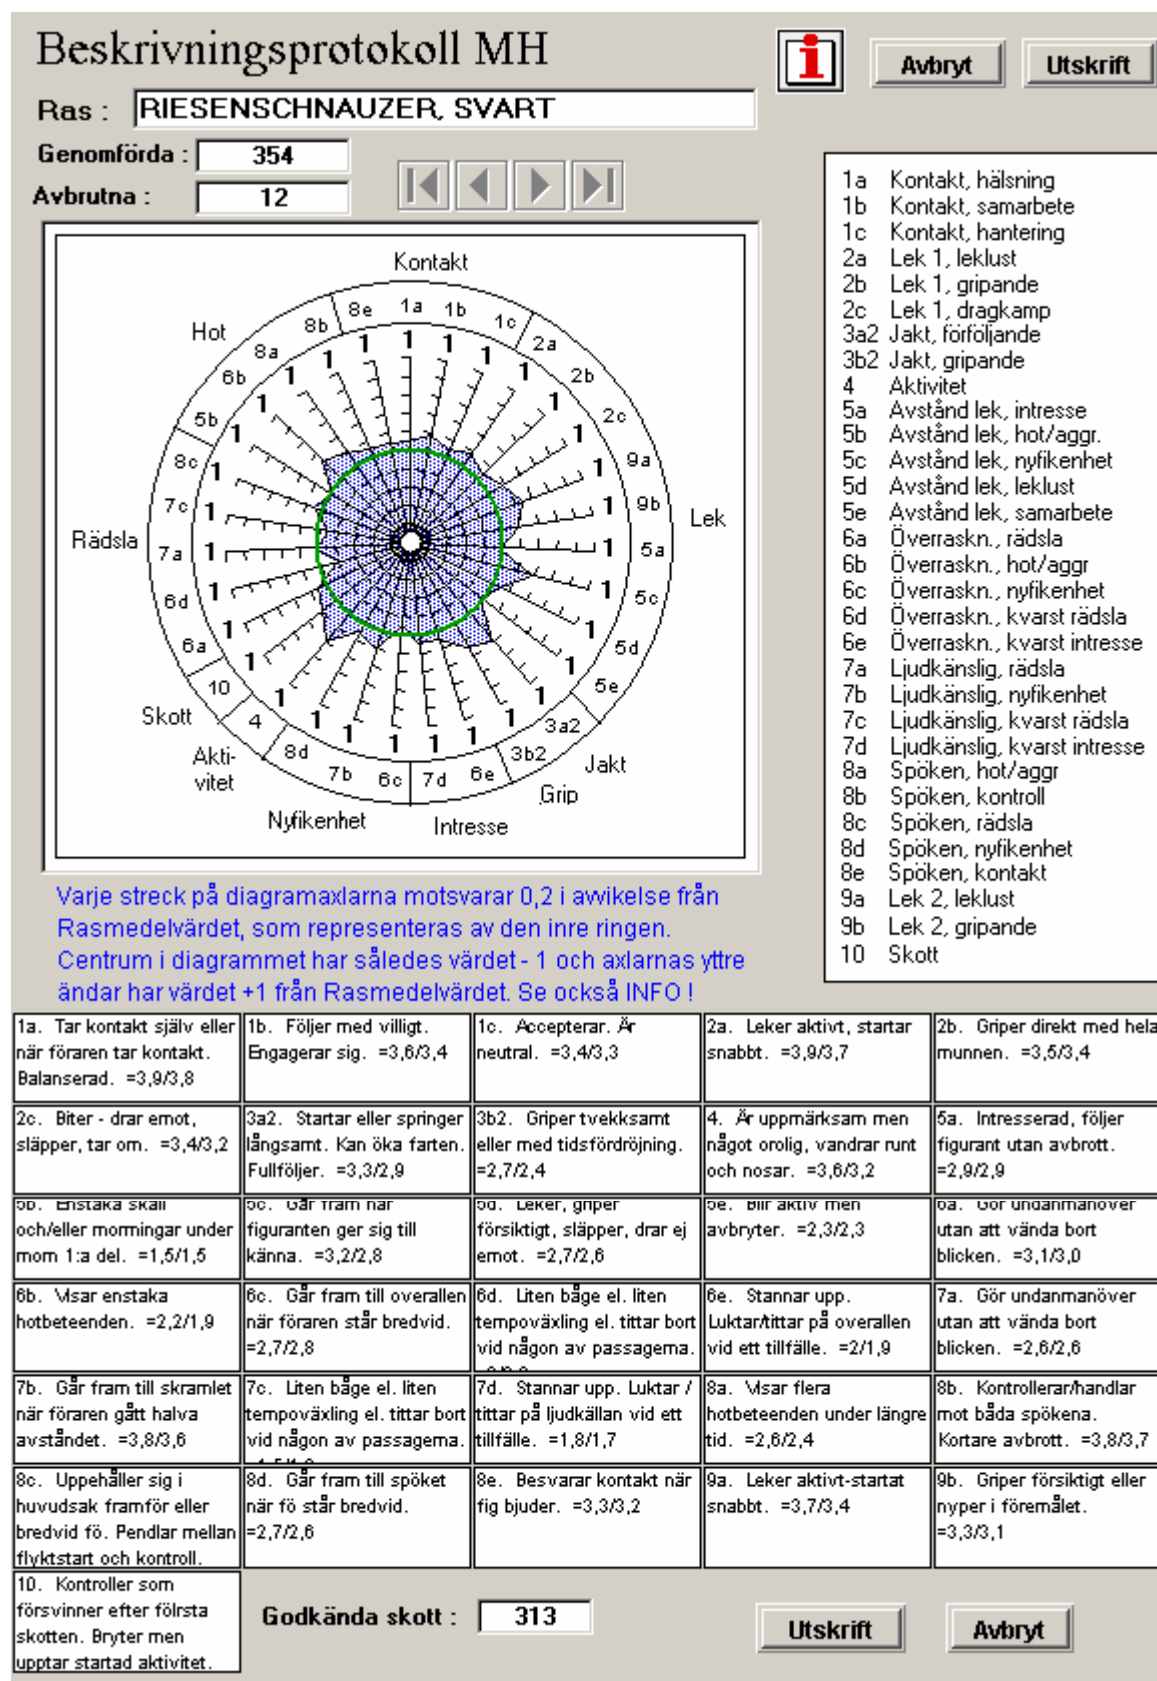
Beskrivningsprotokoll MH

Avbryt Utskrift

Ras : RIESENSCHNAUZER, SVART

Genomförda : 354

Avbrutna : 12

Kontakt
Hot
Lek
Rädsla
Skott
Akti-
vitet
Nyfikenhet
Intresse
Grip
Jakt

8e 1a 1b 1c 2a 2b 2c 9a 9b 5a 5c 5d 5e 3a2 3b2 6e 7d 6c 7b 8d 4 10 6a 6d 7a 7c 8c 5b 6b 8a 8b

1 1 1 1 1 1 1 1 1 1 1 1 1 1 1 1 1 1 1 1 1 1 1 1 1 1 1 1 1 1 1

1a Kontakt, hälsning
1b Kontakt, samarbete
1c Kontakt, hantering
2a Lek 1, leklust
2b Lek 1, gripande
2c Lek 1, dragkamp
3a2 Jakt, förföljande
3b2 Jakt, gripande
4 Aktivitet
5a Avstånd lek, intresse
5b Avstånd lek, hot/aggr.
5c Avstånd lek, nyfikenhet
5d Avstånd lek, leklust
5e Avstånd lek, samarbete
6a Överraskn., rädsla
6b Överraskn., hot/aggr
6c Överraskn., nyfikenhet
6d Överraskn., kvarst rädsla
6e Överraskn., kvarst intresse
7a Ljudkänslig, rädsla
7b Ljudkänslig, nyfikenhet
7c Ljudkänslig, kvarst rädsla
7d Ljudkänslig, kvarst intresse
8a Spöken, hot/aggr
8b Spöken, kontroll
8c Spöken, rädsla
8d Spöken, nyfikenhet
8e Spöken, kontakt
9a Lek 2, leklust
9b Lek 2, gripande
10 Skott

Varje streck på diagramaxlarna motsvarar 0,2 i avvikelse från Rasmedelvärdet, som representeras av den inre ringen. Centrum i diagrammet har således värdet - 1 och axlarnas yttre ändar har värdet +1 från Rasmedelvärdet. Se också INFO !

| 1a. Tar kontakt själv eller när föraren tar kontakt. Balanserad. =3,9/3,8 | 1b. Följer med villigt. Engagerar sig. =3,6/3,4 | 1c. Accepterar. Är neutral. =3,4/3,3 | 2a. Leker aktivt, startar snabbt. =3,9/3,7 | 2b. Griper direkt med hela munnen. =3,5/3,4 |
|---|---|---|---|---|
| 2c. Biter - drar emot, släpper, tar om. =3,4/3,2 | 3a2. Startar eller springer långsamt. Kan öka farten. Fullföljer. =3,3/2,9 | 3b2. Griper tvekksamt eller med tidsfördröjning. =2,7/2,4 | 4. Är uppmärksam men något orolig, vandrar runt och nosar. =3,6/3,2 | 5a. Intresserad, följer figurant utan avbrott. =2,9/2,9 |
| 5b. Enstaka skall och/eller morningar under morn 1:a del. =1,5/1,5 | 5c. Går fram när figuranten ger sig till känna. =3,2/2,8 | 5d. Leker, griper försiktigt, släpper, drar ej emot. =2,7/2,6 | 5e. Blir aktiv men avbryter. =2,3/2,3 | 6a. Gör undanmanöver utan att vända bort blicken. =3,1/3,0 |
| 6b. Visar enstaka hotbeteenden. =2,2/1,9 | 6c. Går fram till overallen när föraren står bredvid. =2,7/2,8 | 6d. Liten båge el. liten tempoväxling el. tittar bort vid någon av passagerna. | 6e. Stannar upp. Luktar/tittar på overallen vid ett tillfälle. =2/1,9 | 7a. Gör undanmanöver utan att vända bort blicken. =2,6/2,6 |
| 7b. Går fram till skramlet när föraren gått halva avståndet. =3,8/3,6 | 7c. Liten båge el. liten tempoväxling el. tittar bort vid någon av passagerna. | 7d. Stannar upp. Luktar / tittar på ljudkällan vid ett tillfälle. =1,8/1,7 | 8a. Visar flera hotbeteenden under längre tid. =2,6/2,4 | 8b. Kontrollerar/handlar mot båda spökena. Kortare avbrott. =3,8/3,7 |
| 8c. Uppehåller sig i huvudsak framför eller bredvid fö. Pendlar mellan flyktstart och kontroll. | 8d. Går fram till spöket när fö står bredvid. =2,7/2,6 | 8e. Besvarar kontakt när fig bjuder. =3,3/3,2 | 9a. Leker aktivt-startat snabbt. =3,7/3,4 | 9b. Griper försiktigt eller nyper i föremålet. =3,3/3,1 |
| 10. Kontroller som försvinner efter förlsta skotten. Bryter men upptar startad aktivitet. | | | | |

Godkända skott : 313

Utskrift Avbryt